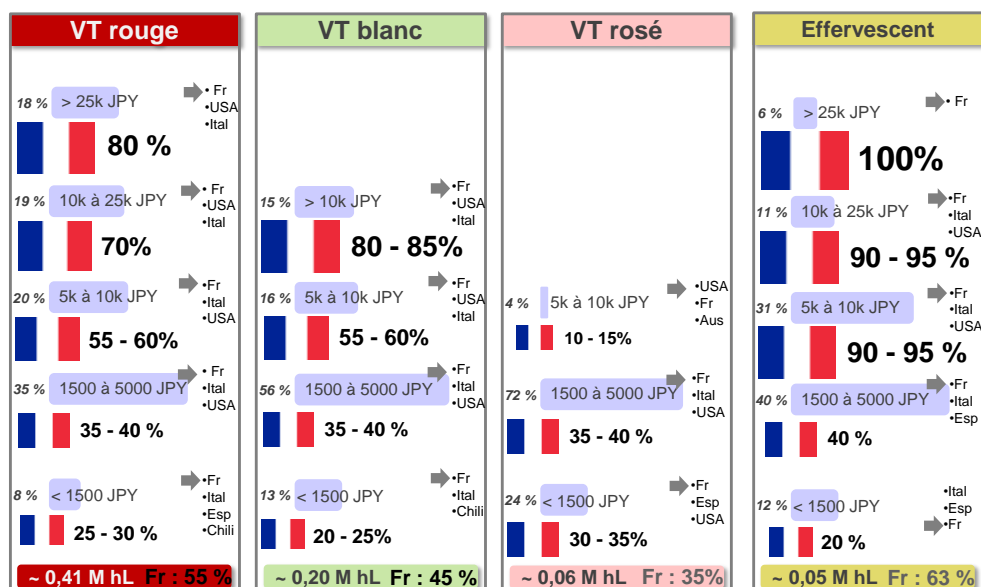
VT rouge

18 % > 25k JPY
• Fr
•USA
•Ital
80 %

19 % 10k à 25k JPY
• Fr
•USA
•Ital
70%

20 % 5k à 10k JPY
•Fr
•Ital
•USA
55 - 60%

35 % 1500 à 5000 JPY
• Fr
•Ital
•USA
35 - 40 %

8 % < 1500 JPY
•Fr
•Ital
•Esp
•Chili
25 - 30 %

~ 0,41 M hL Fr : 55 %

VT blanc

15 % > 10k JPY
•Fr
•USA
•Ital
80 - 85%

16 % 5k à 10k JPY
•Fr
•USA
•Ital
55 - 60%

56 % 1500 à 5000 JPY
•Fr
•Ital
•USA
35 - 40 %

13 % < 1500 JPY
•Fr
•Ital
•Chili
20 - 25%

~ 0,20 M hL Fr : 45 %

VT rosé

4 % 5k à 10k JPY
•USA
•Fr
•Aus
10 - 15%

72 % 1500 à 5000 JPY
•Fr
•Ital
•USA
35 - 40 %

24 % < 1500 JPY
•Fr
•Esp
•USA
30 - 35%

~ 0,06 M hL Fr : 35%

Effervescent

6 % > 25k JPY
• Fr
100%

11 % 10k à 25k JPY
•Fr
•Ital
•USA
90 - 95 %

31 % 5k à 10k JPY
•Fr
•Ital
•USA
90 - 95 %

40 % 1500 à 5000 JPY
•Fr
•Ital
•Esp
40 %

12 % < 1500 JPY
•Ital
•Esp
•Fr
20 %

~ 0,05 M hL Fr : 63 %